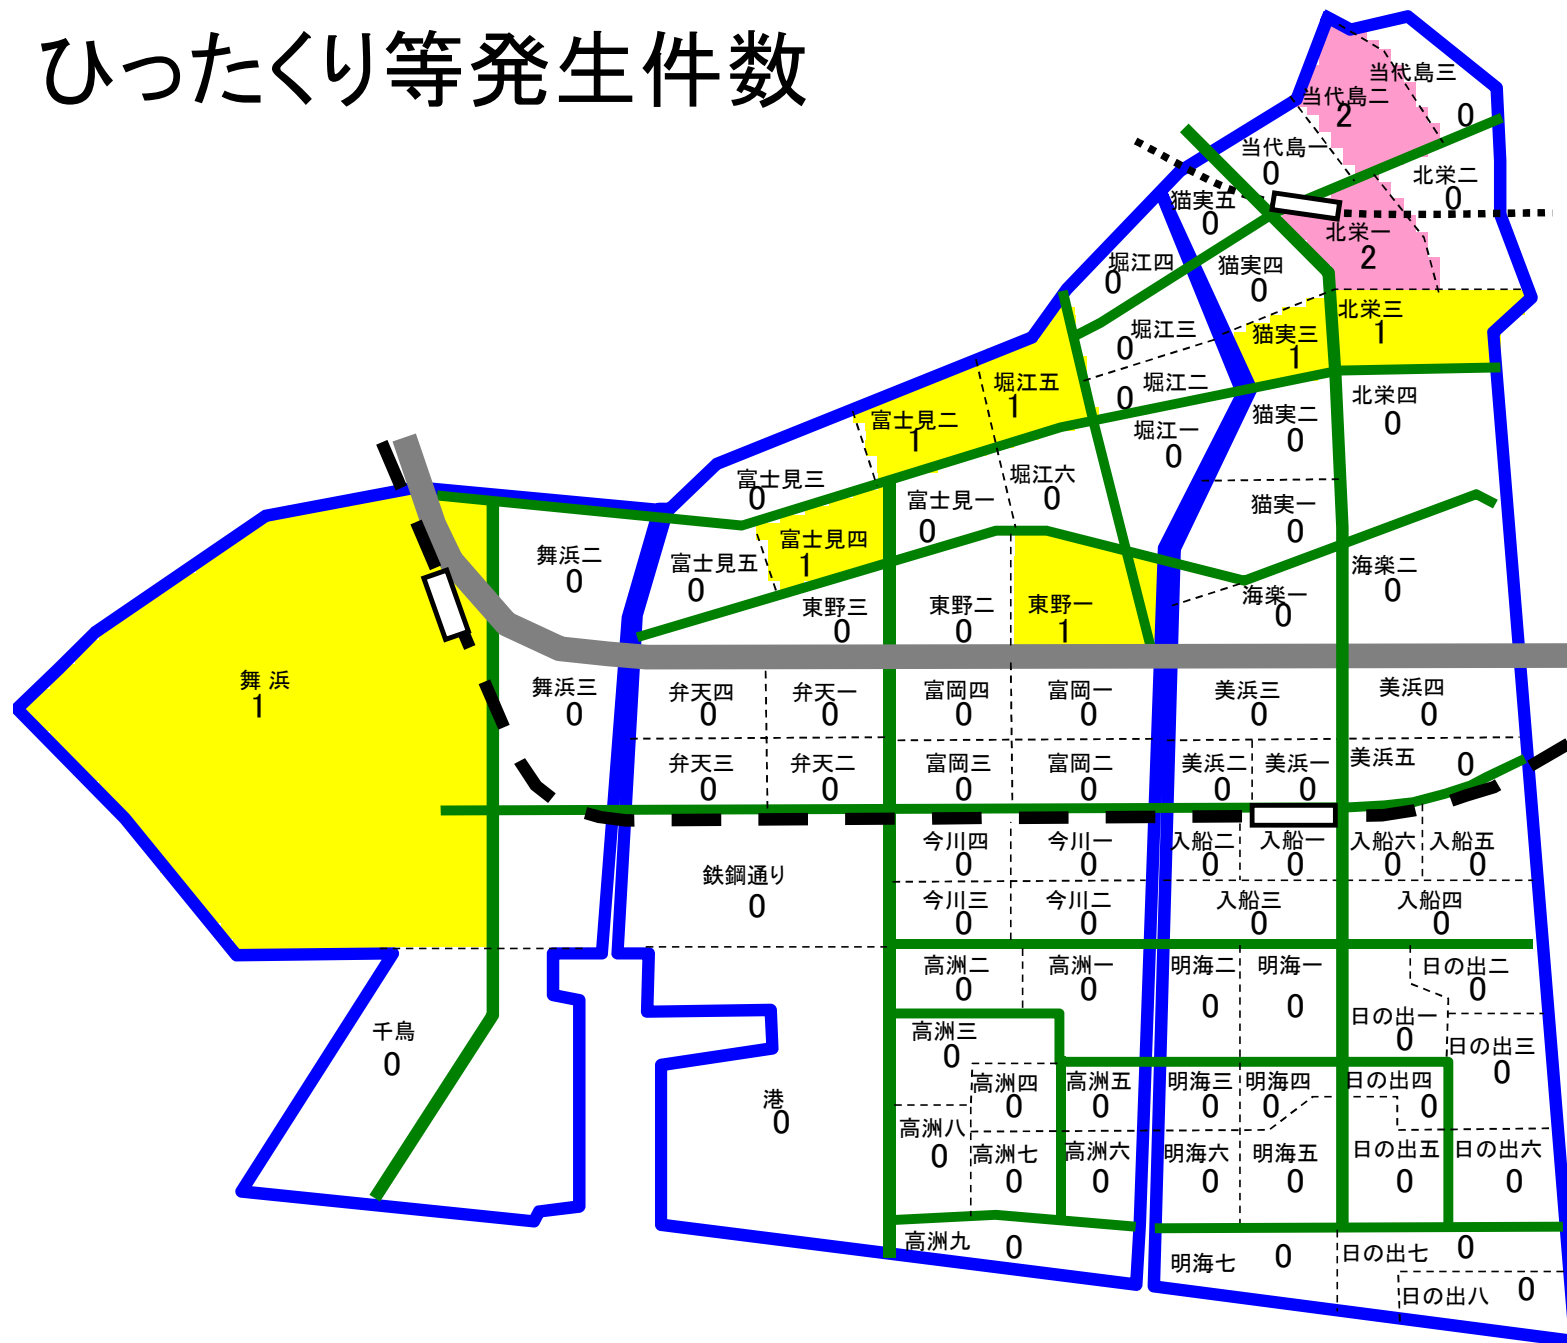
ひったくり等発生件数

当代島三
0
当代島二
2
当代島一
0
北栄二
0
猫実五
0
北栄一
2
堀江四
0
猫実四
0
北栄三
1
堀江三
0
猫実三
1
堀江五
1
堀江二
0
北栄四
0
富士見二
1
猫実二
0
堀江一
0
富士見三
0
堀江六
0
富士見一
0
猫実一
0
舞浜二
0
富士見五
0
富士見四
1
海楽二
0
海楽一
0
東野三
0
東野二
0
東野一
1
舞 浜
1
舞浜三
0
弁天四
0
弁天一
0
富岡四
0
富岡一
0
美浜三
0
美浜四
0
弁天三
0
弁天二
0
富岡三
0
富岡二
0
美浜二
0
美浜一
0
美浜五
0
今川四
0
今川一
0
入船二
0
入船一
0
入船六
0
入船五
0
鉄鋼通り
0
今川三
0
今川二
0
入船三
0
入船四
0
高洲二
0
高洲一
0
明海二
0
明海一
0
日の出二
0
千鳥
0
日の出一
0
高洲三
0
日の出三
0
高洲四
0
高洲五
0
明海三
0
明海四
0
日の出四
0
港
0
高洲八
0
高洲七
0
高洲六
0
明海六
0
明海五
0
日の出五
0
日の出六
0
高洲九
0
明海七
0
日の出七
0
日の出八
0